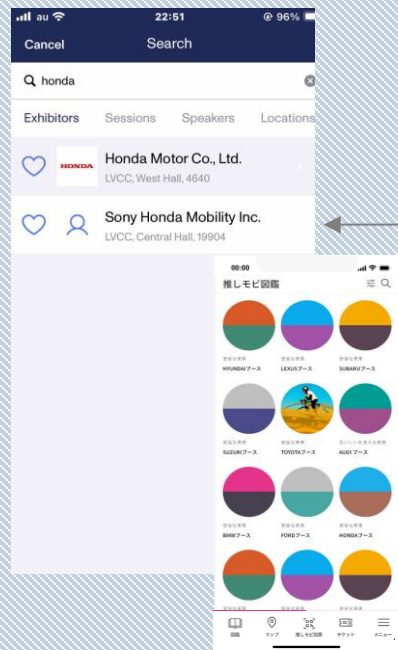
au 22:51 96%

Cancel Search

honda

Exhibitors Sessions Speakers Locations

HONDA

Honda Motor Co., Ltd.
LVCC, West Hall, 4640

Sony Honda Mobility Inc.
LVCC, Central Hall, 19904

00:00

推しモビ図鑑

HYUNDAIブース LEXUSブース SUBARUブース

SUZUKIブース TOYOTAブース AUDIブース

BMWブース FORDブース HONDAブース

図鑑 マップ 推しモビ図鑑 チケット メニュー